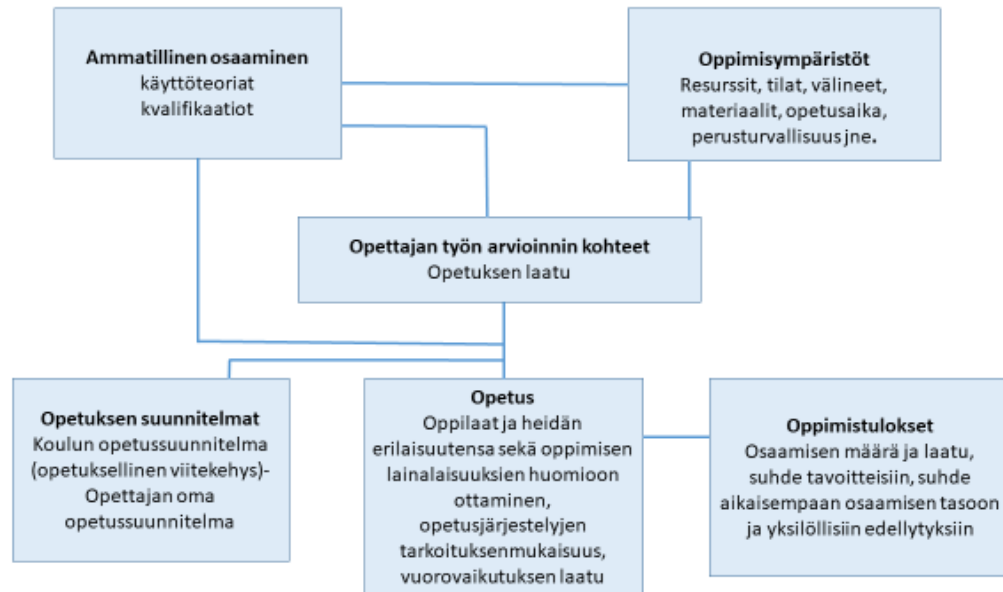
Ammatillinen osaaminen
käyttöteoriat
kvalifikaatiot

Oppimisympäristöt
Resurssit, tilat, välineet, materiaalit, opetusaika, perusturvallisuus jne.

Opettajan työn arvioinnin kohteet
Opetuksen laatu

Opetuksen suunnitelmat
Koulun opetussuunnitelma (opetuksellinen viitekehys)- Opettajan oma opetussuunnitelma

Opetus
Oppilaat ja heidän erilaisuutensa sekä oppimisen lainalaisuuksien huomioon ottaminen, opetusjärjestelyjen tarkoituksenmukaisuus, vuorovaikutuksen laatu

Oppimistulokset
Osaamisen määrä ja laatu, suhde tavoitteisiin, suhde aikaisempaan osaamisen tasoon ja yksilöllisiin edellytyksiin